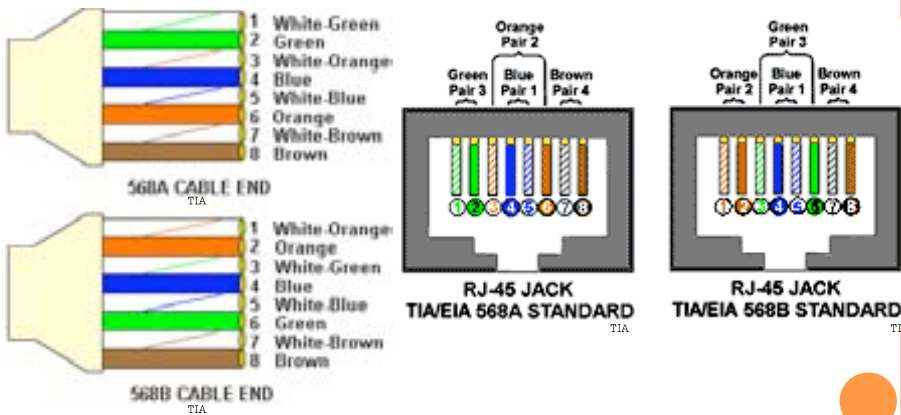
1 White-Green
2 Green
3 White-Orange
4 Blue
5 White-Blue
6 Orange
7 White-Brown
8 Brown

568A CABLE END
TIA

1 White-Orange
2 Orange
3 White-Green
4 Blue
5 White-Blue
6 Green
7 White-Brown
8 Brown

568B CABLE END
TIA

Orange Pair 2
Green Pair 3
Blue Pair 1
Brown Pair 4

1 2 3 4 5 6 7 8

RJ-45 JACK
TIA/EIA 568A STANDARD
TIA

Green Pair 3
Orange Pair 2
Blue Pair 1
Brown Pair 4

1 2 3 4 5 6 7 8

RJ-45 JACK
TIA/EIA 568B STANDARD
TI